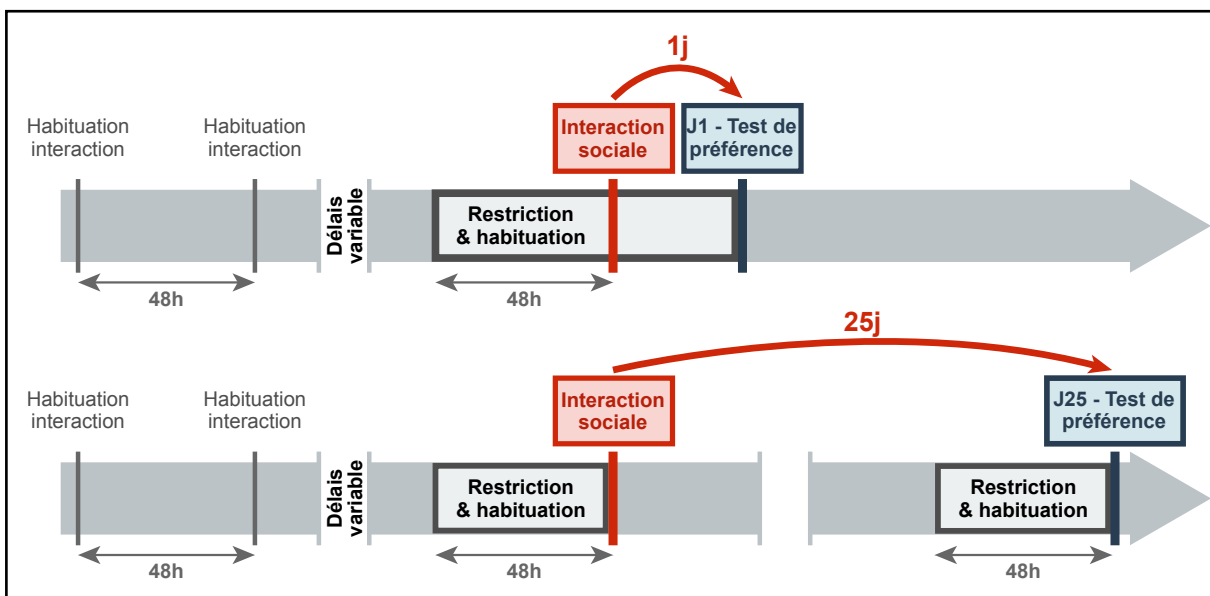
1j

Habituation interaction

Habituation interaction

Interaction sociale

J1 - Test de préférence

Délais variable

Restriction & habituation

48h

48h

25j

Habituation interaction

Habituation interaction

Interaction sociale

J25 - Test de préférence

Délais variable

Restriction & habituation

Restriction & habituation

48h

48h

48h